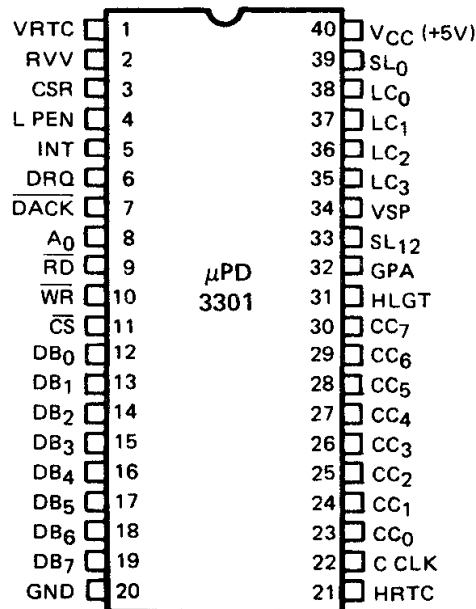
VRTC 1
RVV 2
CSR 3
L PEN 4
INT 5
DRQ 6
$\overline{DACK}$ 7
$A_0$ 8
$\overline{RD}$ 9
$\overline{WR}$ 10
$\overline{CS}$ 11
$DB_0$ 12
$DB_1$ 13
$DB_2$ 14
$DB_3$ 15
$DB_4$ 16
$DB_5$ 17
$DB_6$ 18
$DB_7$ 19
GND 20

$\mu$PD
3301

40 $V_{CC}$ (+5V)
39 $SL_0$
38 $LC_0$
37 $LC_1$
36 $LC_2$
35 $LC_3$
34 VSP
33 $SL_{12}$
32 GPA
31 HLGT
30 $CC_7$
29 $CC_6$
28 $CC_5$
27 $CC_4$
26 $CC_3$
25 $CC_2$
24 $CC_1$
23 $CC_0$
22 C CLK
21 HRTC